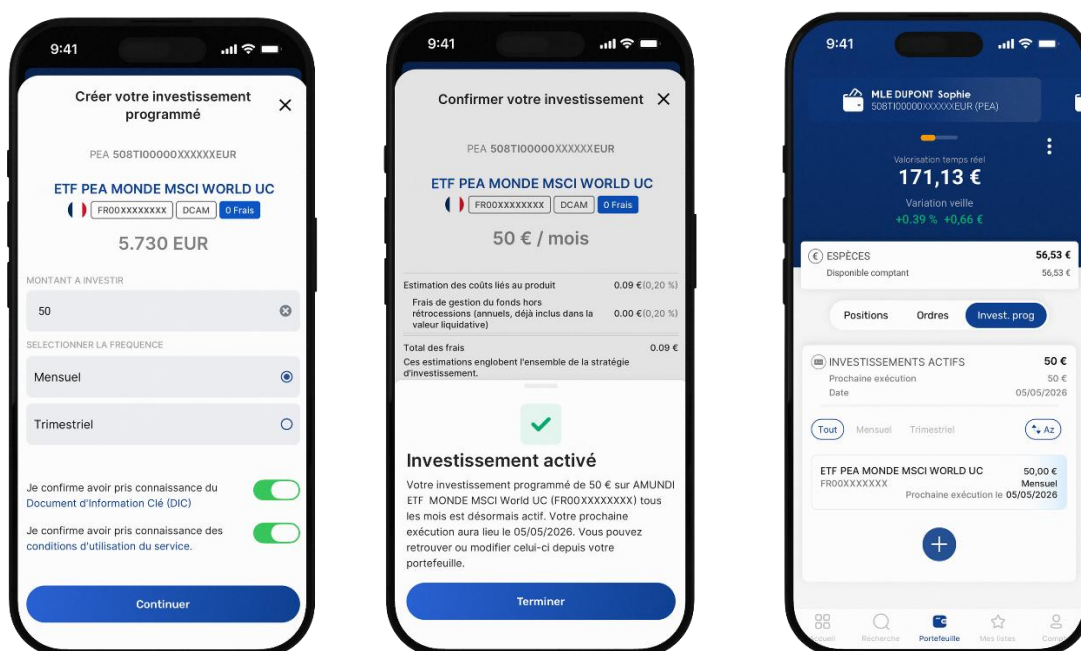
9:41

Créer votre investissement programmé

PEA 508TI00000XXXXXXEUR

ETF PEA MONDE MSCI WORLD UC

FR00XXXXXXXX DCAM 0 Frais

5.730 EUR

MONTANT A INVESTIR

50

SELECTIONNER LA FREQUENCE

Mensuel

Trimestriel

Je confirme avoir pris connaissance du Document d'Information Clé (DIC)

Je confirme avoir pris connaissance des conditions d'utilisation du service.

Continuer

9:41

Confirmer votre investissement

PEA 508TI00000XXXXXXEUR

ETF PEA MONDE MSCI WORLD UC

FR00XXXXXXXX DCAM 0 Frais

50 € / mois

| Estimation des coûts liés au produit | 0.09 €(0,20 %) |
|---|---|
| Frais de gestion du fonds hors rétrocessions (annuels, déjà inclus dans la valeur liquidative) | 0.00 €(0,20 %) |
| Total des frais | 0.09 € |

Ces estimations englobent l'ensemble de la stratégie d'investissement.

Investissement activé

Votre investissement programmé de 50 € sur AMUNDI ETF MONDE MSCI World UC (FR00XXXXXXXX) tous les mois est désormais actif. Votre prochaine exécution aura lieu le 05/05/2026. Vous pouvez retrouver ou modifier celui-ci depuis votre portefeuille.

Terminer

9:41

MLE DUPONT Sophie
508TI00000XXXXXEUR (PEA)

Valorisation temps réel
171,13 €
Variation veille
+0.39 % +0,66 €

ESPÈCES 56,53 €
Disponible comptant 56,53 €

Positions Ordres Invest. prog

INVESTISSEMENTS ACTIFS 50 €
Prochaine exécution 50 €
Date 05/05/2026

Tout Mensuel Trimestriel Az

ETF PEA MONDE MSCI WORLD UC 50,00 €
FR00XXXXXXXX Mensuel
Prochaine exécution le 05/05/2026

ccueil Recherche Portefeuille Mes listes Compt